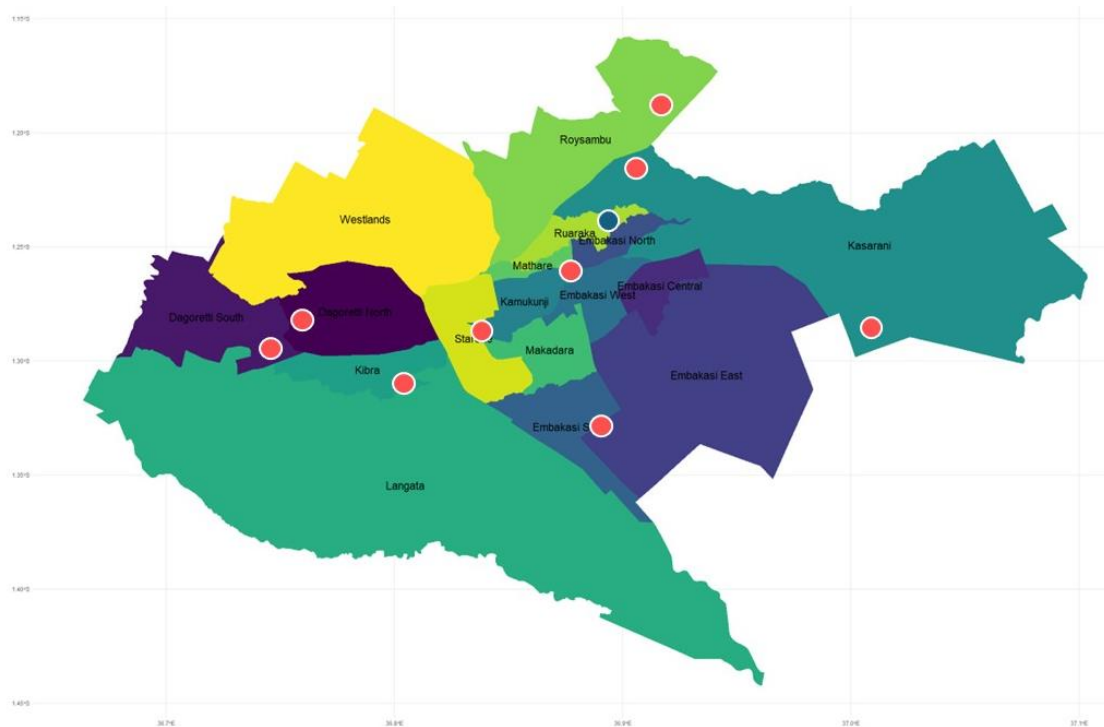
1.15°S

1.20°S

1.25°S

1.30°S

1.35°S

1.40°S

1.45°S

Roysambu

Westlands

Kasarani

Ruaraka

Embakasi North

Mathare

Embakasi Central

Dagoretti South

Dagoretti North

Kamukunji

Embakasi West

Starehe

Makadara

Kibra

Embakasi East

Embakasi South

Langata

36.7°E

36.8°E

36.9°E

37.0°E

37.1°E